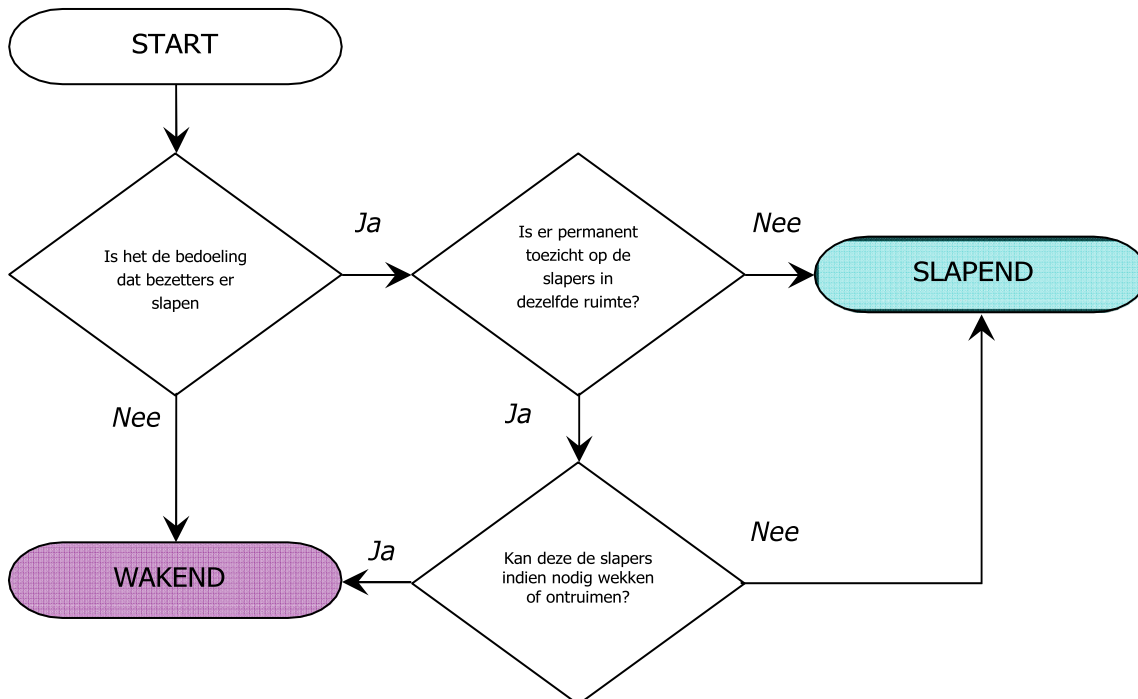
START

Is het de bedoeling dat bezetters er slapen

Ja

Is er permanent toezicht op de slapers in dezelfde ruimte?

Nee

SLAPEND

Nee

Ja

Nee

Ja

WAKEND

Kan deze de slapers indien nodig wekken of ontruimen?